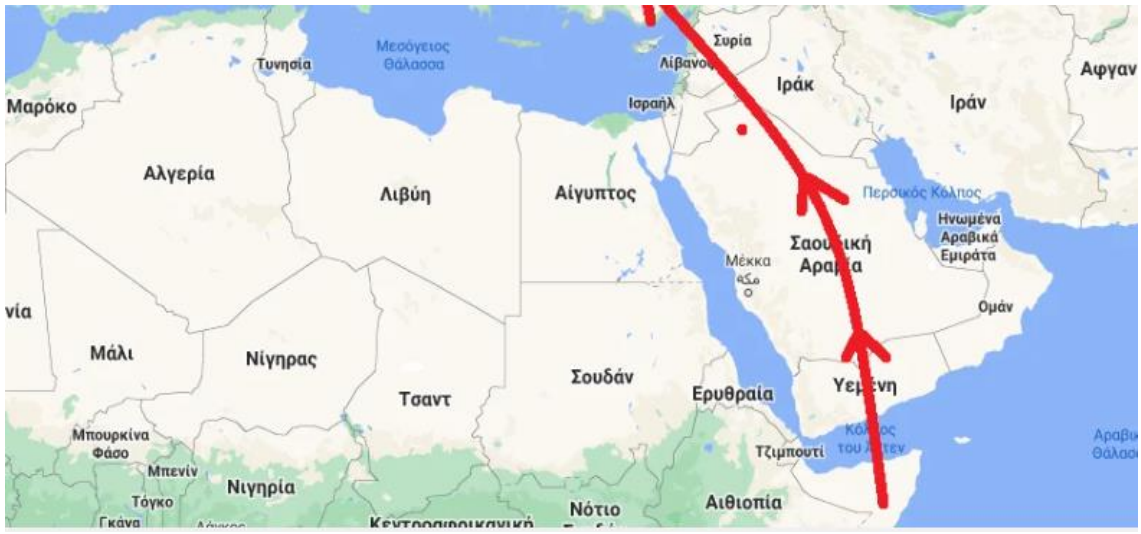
Μεσόγειος Θάλασσα

Τυνησία

Συρία

Λίβανος

Ισραήλ

Ιράκ

Ιράν

Αφγαν

Μαρόκο

Αλγερία

Λιβύη

Αίγυπτος

Περσικός Κόλπος

Ηνωμένα Αραβικά Εμιράτα

Σαουδική Αραβία

Μέκκα مكة

Ομάν

νία

Μάλι

Νίγηρας

Σουδάν

Τσαντ

Ερυθραία

Υεμένη

Κόλπος του Άντεν

Αραβ Θάλασ

Μπουρκίνα Φάσο

Τζιμπουτί

Μπενίν

Νιγηρία

Τόγκο

Γκάνα

Νότιο

Αιθιοπία

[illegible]

Κεντροαφρικανική